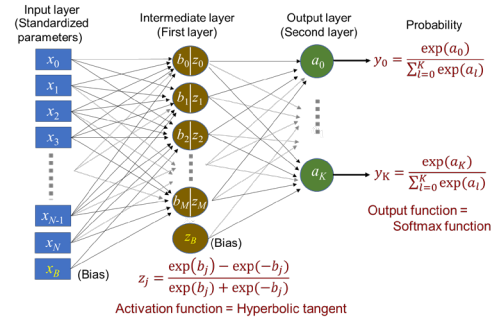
Input layer (Standardized parameters)

Intermediate layer (First layer)

Output layer (Second layer)

Probability

$x_0$

$x_1$

$x_2$

$x_3$

$x_{N-1}$

$x_N$

$x_B$

(Bias)

$b_0$ $z_0$

$b_1$ $z_1$

$b_2$ $z_2$

$b_M$ $z_M$

$z_B$

(Bias)

$a_0$

$a_K$

$y_0 = \frac{\exp(a_0)}{\sum_{l=0}^{K} \exp(a_l)}$

$y_K = \frac{\exp(a_K)}{\sum_{l=0}^{K} \exp(a_l)}$

Output function = Softmax function

$z_j = \frac{\exp(b_j) - \exp(-b_j)}{\exp(b_j) + \exp(-b_j)}$

Activation function = Hyperbolic tangent